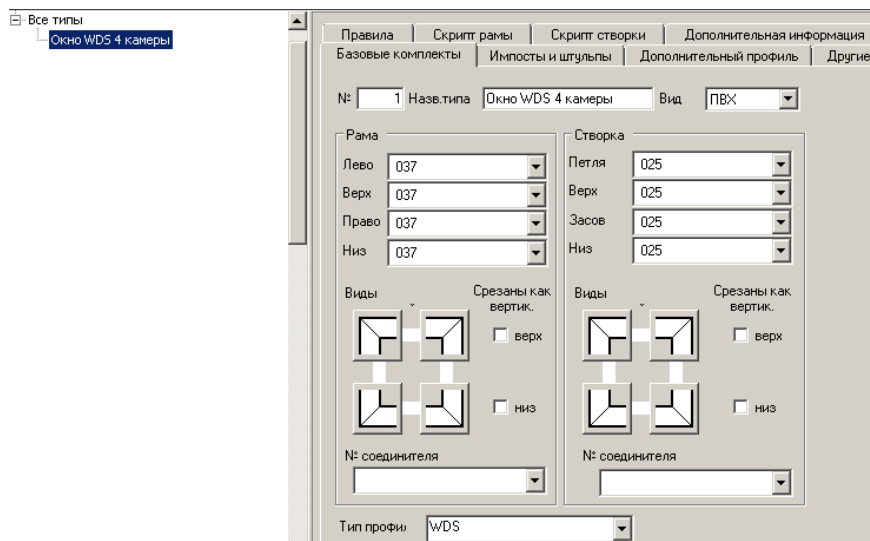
Все типы
Окно WDS 4 камеры

Правила | Скрипт рамы | Скрипт створки | Дополнительная информация
Базовые комплекты | Импосты и штульпы | Дополнительный профиль | Други

№ 1 Назв.типа Окно WDS 4 камеры Вид ПВХ

Рама
Лево 037
Верх 037
Право 037
Низ 037
Виды
Срезаны как вертик.
верх
низ
№ соединителя

Створка
Петля 025
Верх 025
Засов 025
Низ 025
Виды
Срезаны как вертик.
верх
низ
№ соединителя

Тип профи WDS